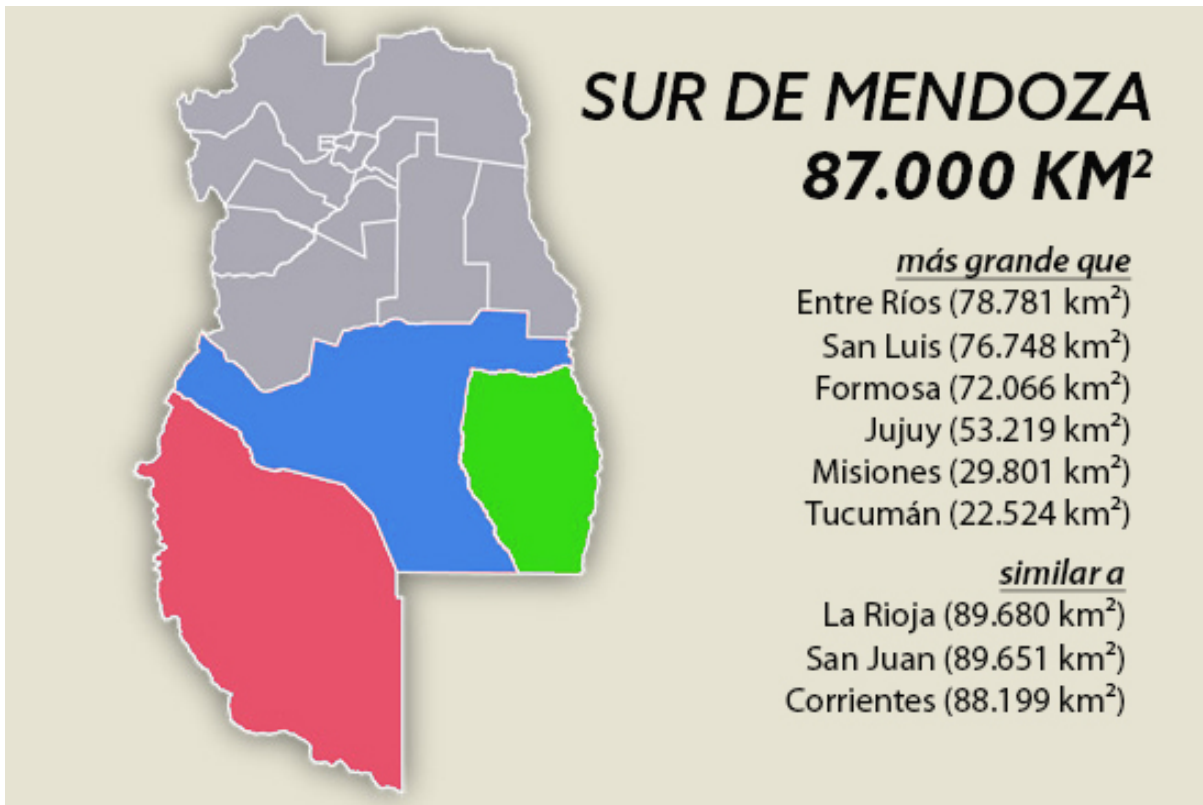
SUR DE MENDOZA
87.000 KM$^2$

más grande que
Entre Ríos (78.781 km$^2$)
San Luis (76.748 km$^2$)
Formosa (72.066 km$^2$)
Jujuy (53.219 km$^2$)
Misiones (29.801 km$^2$)
Tucumán (22.524 km$^2$)

similar a
La Rioja (89.680 km$^2$)
San Juan (89.651 km$^2$)
Corrientes (88.199 km$^2$)